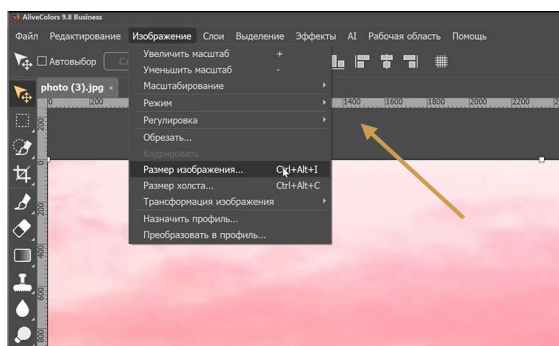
AliveColors 9.8 Business

Файл Редактирование Изображение Слои Выделение Эффекты AI Рабочая область Помощь

Автовыбор

photo (3).jpg

Увеличить масштаб +
Уменьшить масштаб -
Масштабирование
Режим
Регулировка
Обрезать...
Кадрировать
Размер изображения... Ctrl+Alt+I
Размер холста... Ctrl+Alt+C
Трансформация изображения
Назначить профиль...
Преобразовать в профиль...

0 200 1400 1600 1800 2000 2200